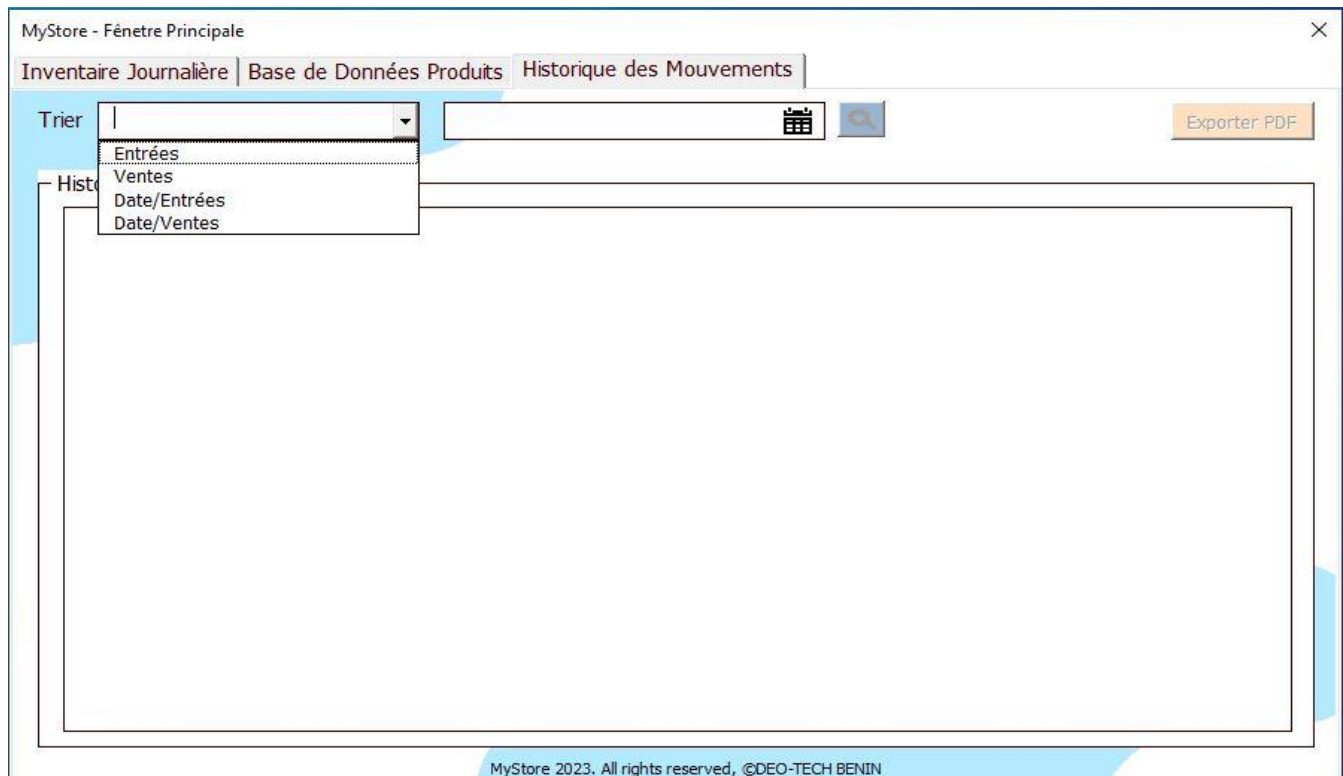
MyStore - Fênetre Principale

×

Inventaire Journalière | Base de Données Produits | Historique des Mouvements

Trier

Entrées
Ventes
Date/Entrées
Date/Ventes

Exporter PDF

Histo

MyStore 2023. All rights reserved, ©DEO-TECH BENIN